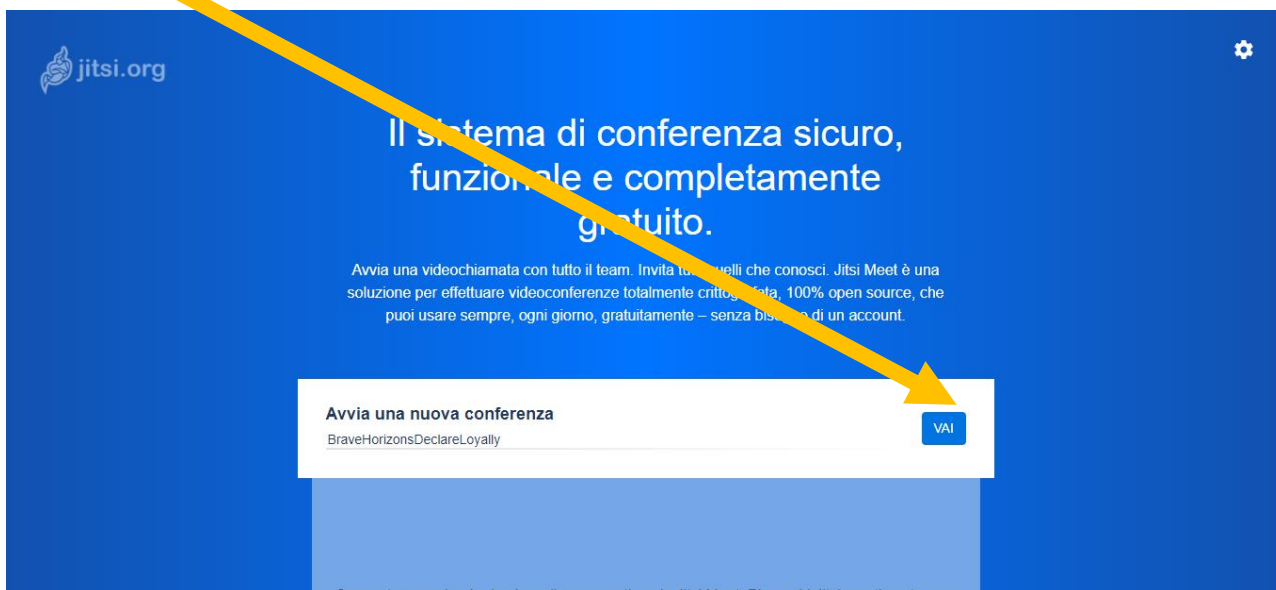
jitsi.org

Il s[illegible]tema di conferenza sicuro, funzio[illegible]ale e completamente g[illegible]tuito.

Avvia una videochiamata con tutto il team. Invita tu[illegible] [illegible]uelli che conosci. Jitsi Meet è una soluzione per effettuare videoconferenze totalmente critto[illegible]ata, 100% open source, che puoi usare sempre, ogni giorno, gratuitamente – senza bis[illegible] di un account.

Avvia una nuova conferenza

BraveHorizonsDeclareLoyally

VAI

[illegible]